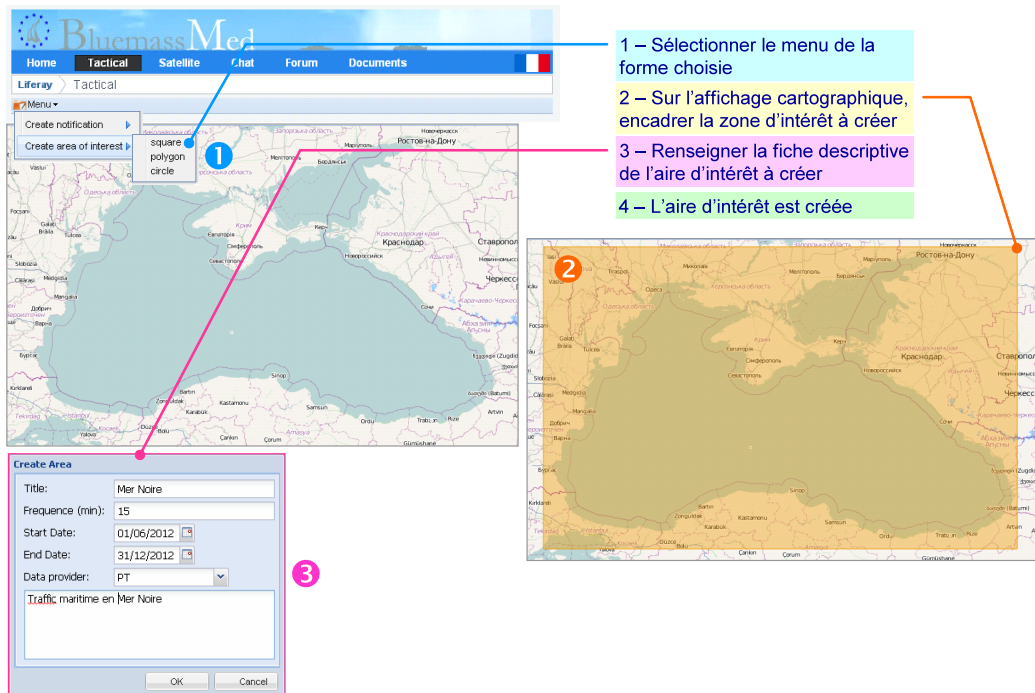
BluemassMed

Home Tactical Satellite Chat Forum Documents

Liferay Tactical

Menu

Create notification

Create area of interest

square
polygon
circle

1

1 – Sélectionner le menu de la forme choisie

2 – Sur l'affichage cartographique, encadrer la zone d'intérêt à créer

3 – Renseigner la fiche descriptive de l'aire d'intérêt à créer

4 – L'aire d'intérêt est créée

2

Ростов-на-Дону
Краснодар
Ставрополь
Черкесск
Одеса
Миколаїв
Мелітополь
Сімферополь
Севастополь
Новоросійськ
Керч
Varna
Sinop
Samsun
Bartın
Zonguldak
Kastamonu
Karabük
Ordu
Rize
Trabzon
Gümüşhane
Çankırı
Kırklareli
Tekirdağ
İstanbul
Düzce
Yalova
Galați
Brăila
Tulcea
Constanța
Dobrich
Burgas
Sliven
Ruse
Sukhumi
Batumi
Artvin
Giresun
Novorossiysk
Kerch

Create Area

Title: Mer Noire

Frequence (min): 15

Start Date: 01/06/2012

End Date: 31/12/2012

Data provider: PT

Traffic maritime en Mer Noire

3

OK Cancel